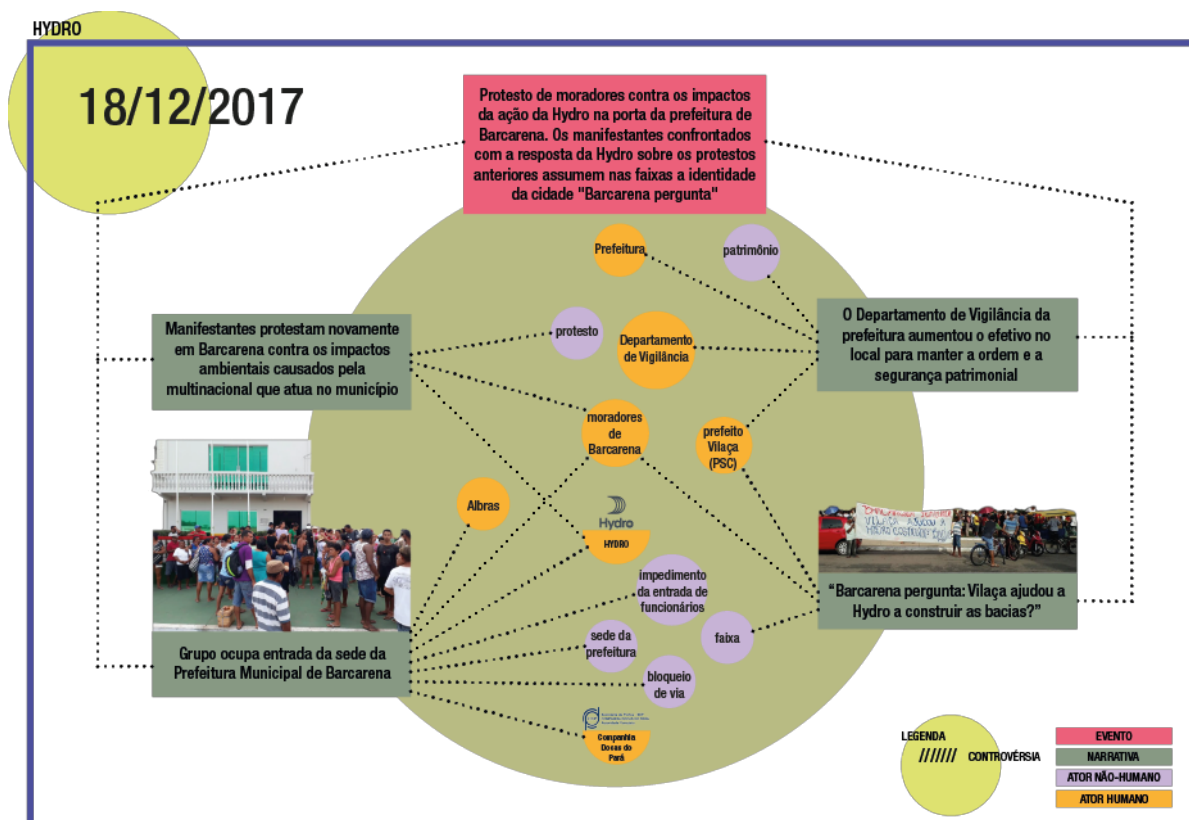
HYDRO

18/12/2017

Protesto de moradores contra os impactos da ação da Hydro na porta da prefeitura de Barcarena. Os manifestantes confrontados com a resposta da Hydro sobre os protestos anteriores assumem nas faixas a identidade da cidade "Barcarena pergunta"

Prefeitura

patrimônio

Manifestantes protestam novamente em Barcarena contra os impactos ambientais causados pela multinacional que atua no município

protesto

Departamento de Vigilância

O Departamento de Vigilância da prefeitura aumentou o efetivo no local para manter a ordem e a segurança patrimonial

moradores de Barcarena

prefeito Vilaça (PSC)

Albras

Hydro

HYDRO

impedimento da entrada de funcionários

faixa

"Barcarena pergunta: Vilaça ajudou a Hydro a construir as bacias?"

sede da prefeitura

bloqueio de via

Grupo ocupa entrada da sede da Prefeitura Municipal de Barcarena

Companhia Docas do Pará

LEGENDA

CONTROVÉRSIA

EVENTO

NARRATIVA

ATOR NÃO-HUMANO

ATOR HUMANO